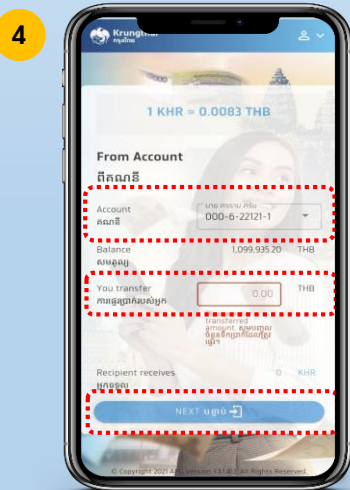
4

Krungthai
กรุงไทย

1 KHR = 0.0083 THB

From Account
ពីគណនី

Account
គណនី
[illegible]
000-6-22121-1

Balance
សមតុល្យ
1,099,935.20 THB

You transfer
ការផ្ទេរប្រាក់របស់អ្នក
0.00 THB
transferred amount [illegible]

Recipient receives
អ្នកទទួល
0 KHR

NEXT បន្ទាប់

© Copyright 2021 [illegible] Version 1.31.0 All Rights Reserved